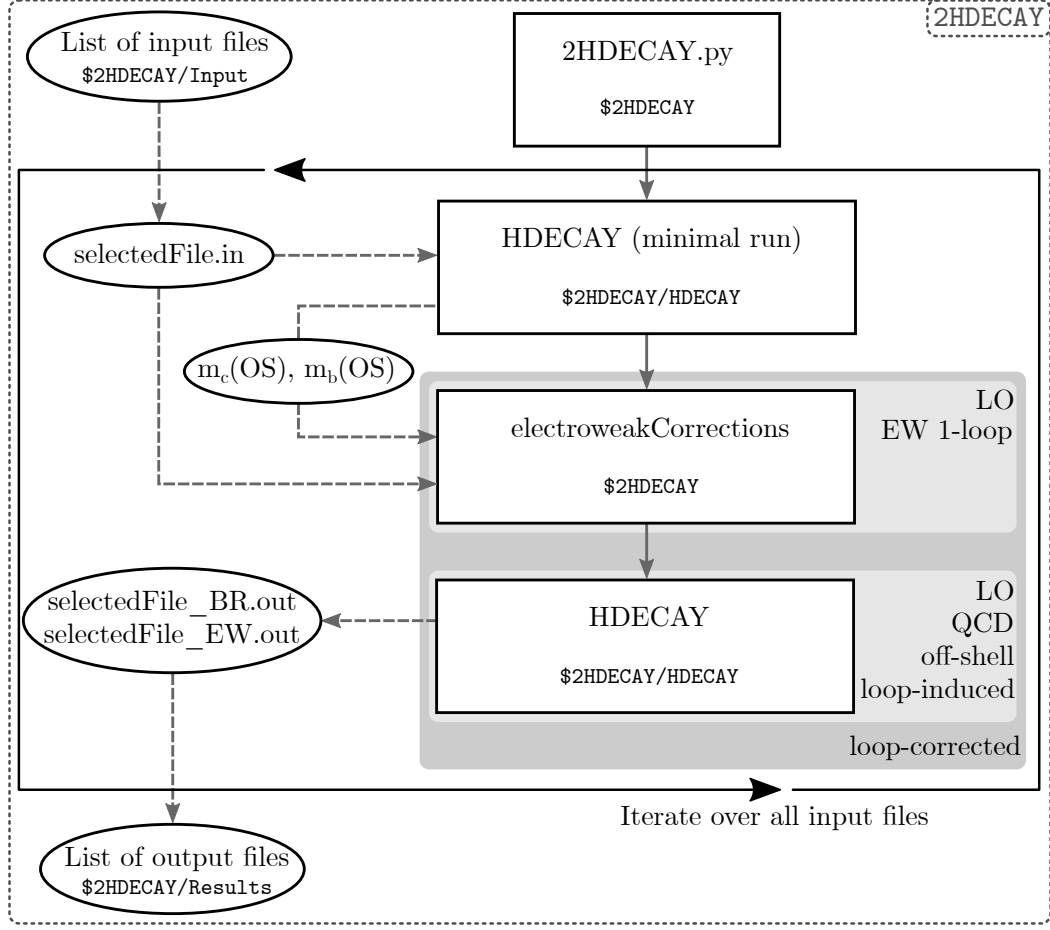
2HDECAY

List of input files
$2HDECAY/Input

2HDECAY.py
$2HDECAY

selectedFile.in

HDECAY (minimal run)
$2HDECAY/HDECAY

$m_c$(OS), $m_b$(OS)

LO
EW 1-loop

electroweakCorrections
$2HDECAY

selectedFile_BR.out
selectedFile_EW.out

HDECAY
$2HDECAY/HDECAY

LO
QCD
off-shell
loop-induced

loop-corrected

Iterate over all input files

List of output files
$2HDECAY/Results